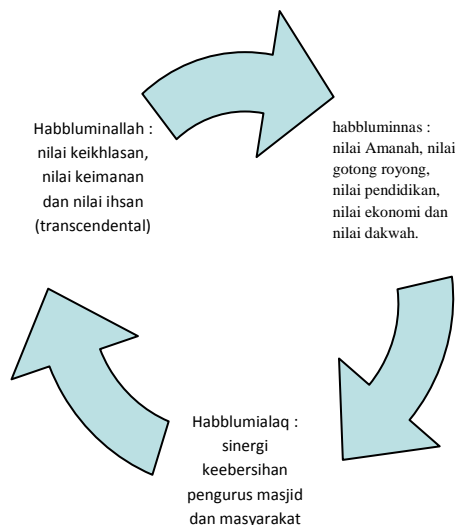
Habbluminallah : nilai keikhlasan, nilai keimanan dan nilai ihsan (transcendental)

habbluminnas : nilai Amanah, nilai gotong royong, nilai pendidikan, nilai ekonomi dan nilai dakwah.

Habblumialaq : sinergi keebersihan pengurus masjid dan masyarakat